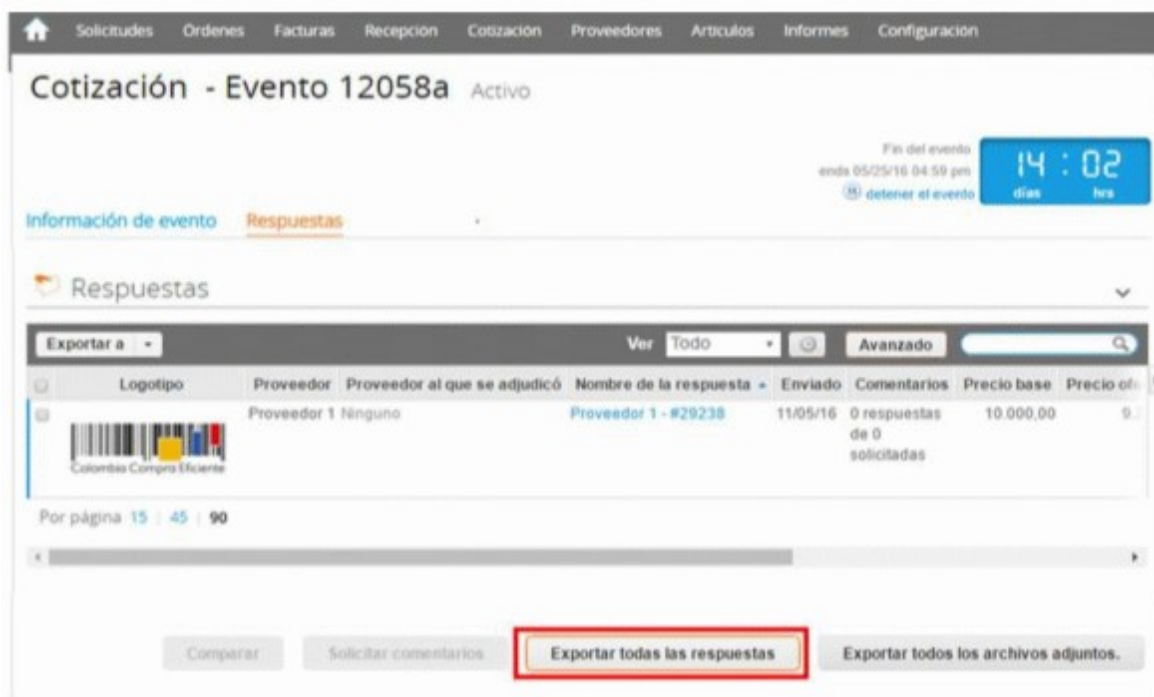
Solicitudes Ordenes Facturas Recepcion Cotización Proveedores Articulos Informes Configuración

Cotización - Evento 12058a Activo

Fin del evento
ends 05/25/16 04:59 pm
detener el evento

14 : 02
días hrs

Información de evento Respuestas

Respuestas

Exportar a Ver Todo Avanzado

| | Logotipo | Proveedor | Proveedor al que se adjudicó | Nombre de la respuesta | Enviado | Comentarios | Precio base | Precio of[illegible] |
|---|---|---|---|---|---|---|---|---|
| | Colombia Compra Eficiente | Proveedor 1 | Ninguno | Proveedor 1 - #29238 | 11/05/16 | 0 respuestas de 0 solicitadas | 10.000,00 | 9.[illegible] |

Por página 15 | 45 | 90

Comparar Solicitar comentarios Exportar todas las respuestas Exportar todos los archivos adjuntos.